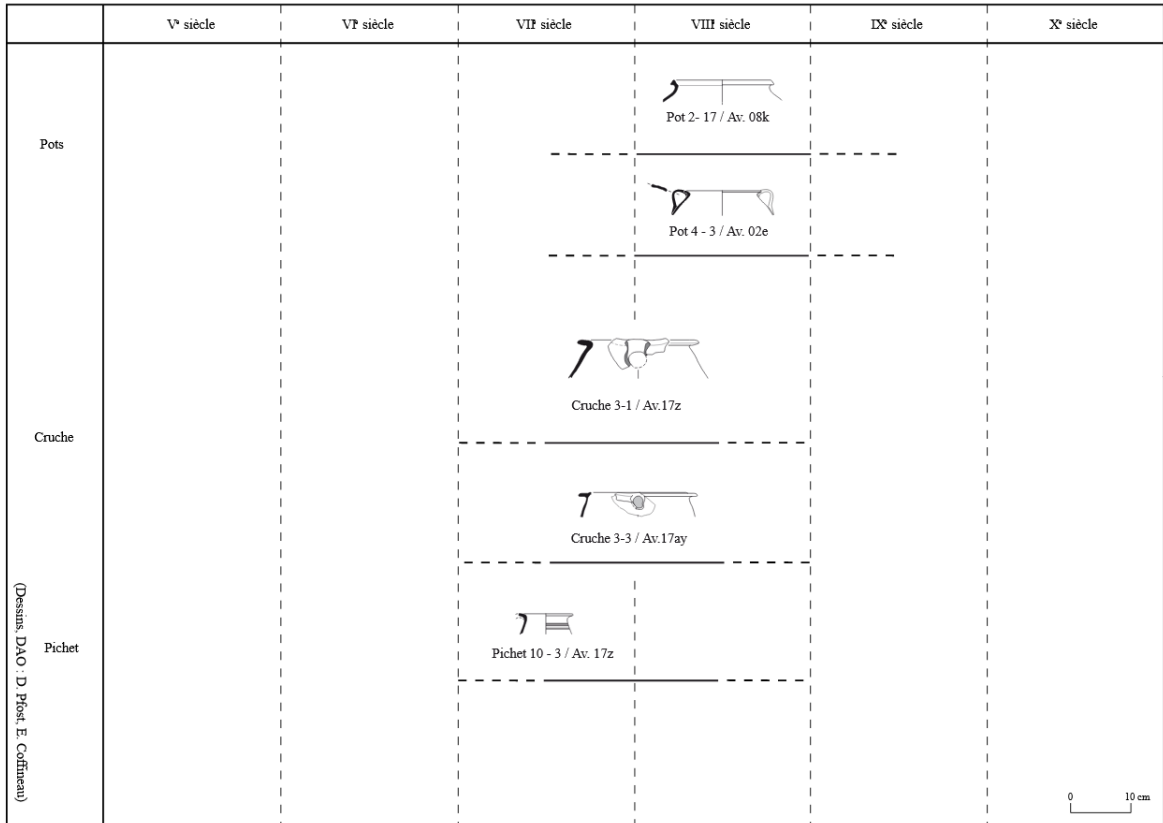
| | V$^{e}$ siècle | VI$^{e}$ siècle | VII$^{e}$ siècle | VIII$^{e}$ siècle | IX$^{e}$ siècle | X$^{e}$ siècle |
|---|---|---|---|---|---|---|
| Pots | | | | Pot 2- 17 / Av. 08k | | |
| | | | | Pot 4 - 3 / Av. 02e | | |
| Cruche | | | Cruche 3-1 / Av.17z | | | |
| | | | Cruche 3-3 / Av.17ay | | | |
| Pichet | | | Pichet 10 - 3 / Av. 17z | | | |

(Dessins, DAO : D. Pfost, E. Coffineau)

0 10 cm